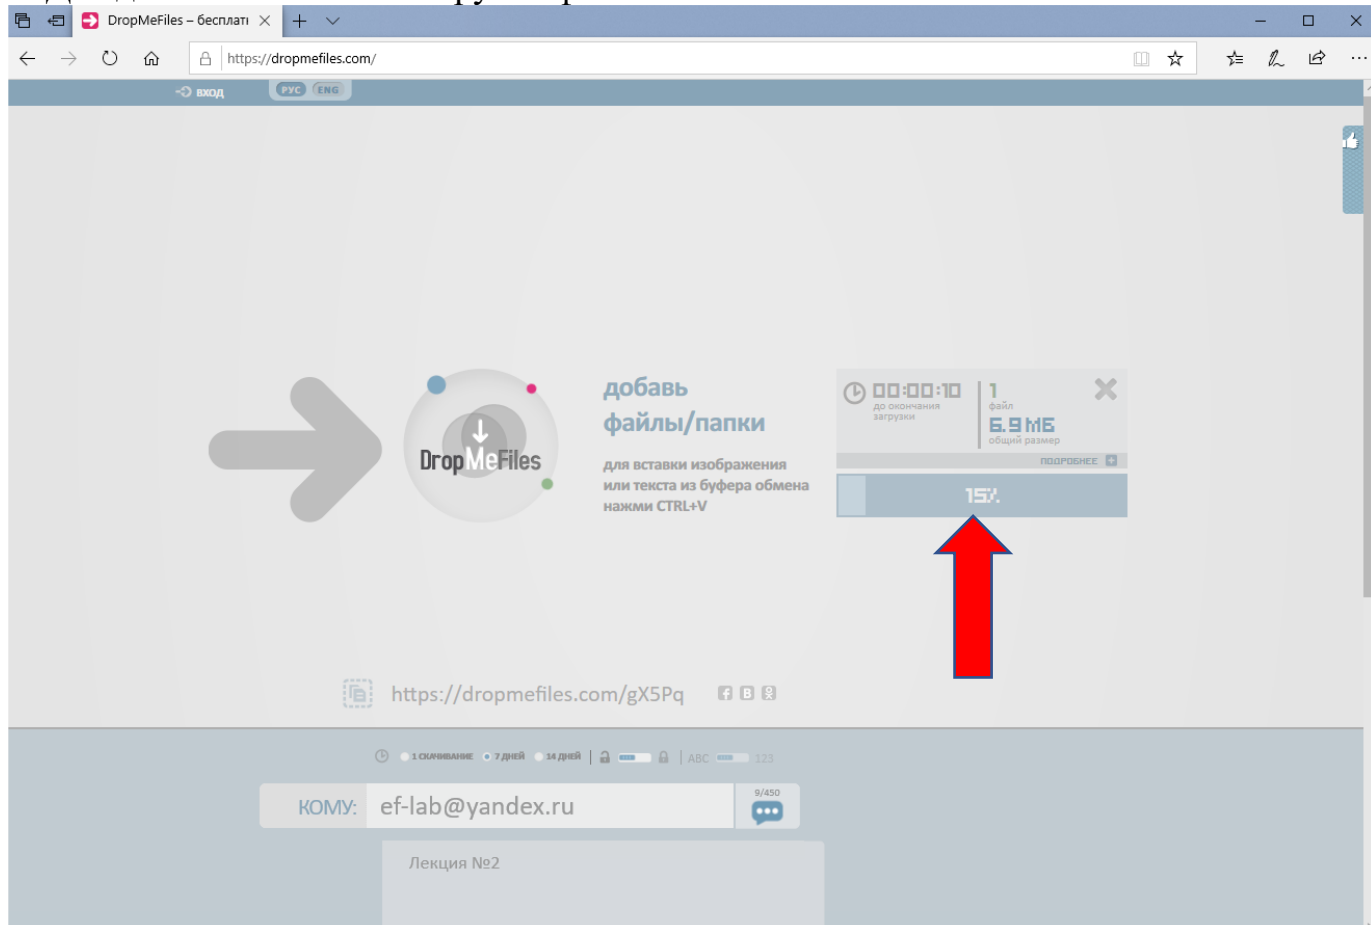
DropMeFiles – бесплатı

https://dropmefiles.com/

вход РУС ENG

DropMeFiles

добавь файлы/папки

для вставки изображения или текста из буфера обмена нажми CTRL+V

00:00:10 до окончания загрузки

1 файл

6.9 МБ общий размер

подробнее

15%

https://dropmefiles.com/gX5Pq

1 скачивание 7 дней 14 дней | ABC 123

КОМУ: ef-lab@yandex.ru

9/450

Лекция №2